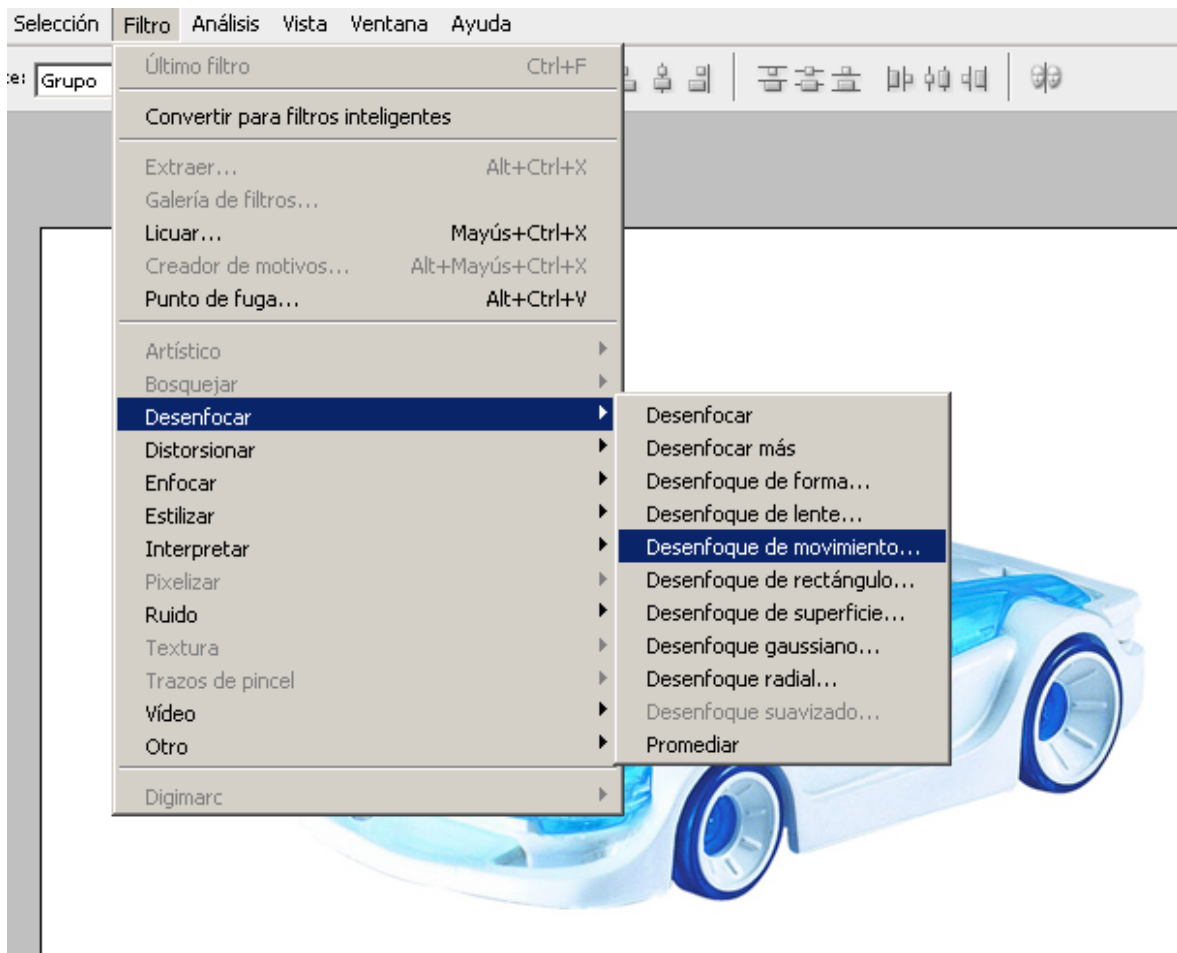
Selección Filtro Análisis Vista Ventana Ayuda

:e: Grupo

Último filtro Ctrl+F

Convertir para filtros inteligentes

Extraer... Alt+Ctrl+X
Galería de filtros...
Licuar... Mayús+Ctrl+X
Creador de motivos... Alt+Mayús+Ctrl+X
Punto de fuga... Alt+Ctrl+V

Artístico
Bosquejar
Desenfocar
Distorsionar
Enfocar
Estilizar
Interpretar
Pixelizar
Ruido
Textura
Trazos de pincel
Vídeo
Otro

Digimarc

Desenfocar
Desenfocar más
Desenfoque de forma...
Desenfoque de lente...
Desenfoque de movimiento...
Desenfoque de rectángulo...
Desenfoque de superficie...
Desenfoque gaussiano...
Desenfoque radial...
Desenfoque suavizado...
Promediar